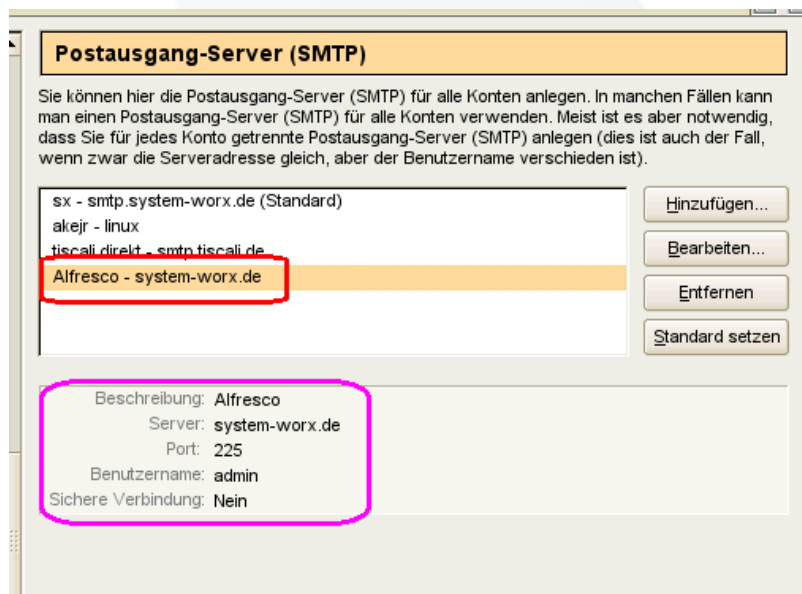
Postausgang-Server (SMTP)

Sie können hier die Postausgang-Server (SMTP) für alle Konten anlegen. In manchen Fällen kann man einen Postausgang-Server (SMTP) für alle Konten verwenden. Meist ist es aber notwendig, dass Sie für jedes Konto getrennte Postausgang-Server (SMTP) anlegen (dies ist auch der Fall, wenn zwar die Serveradresse gleich, aber der Benutzername verschieden ist).

sx - smtp.system-worx.de (Standard)
akejr - linux
tiscali direkt - smtp.tiscali.de
Alfresco - system-worx.de

Hinzufügen...
Bearbeiten...
Entfernen
Standard setzen

Beschreibung: Alfresco
Server: system-worx.de
Port: 225
Benutzername: admin
Sichere Verbindung: Nein